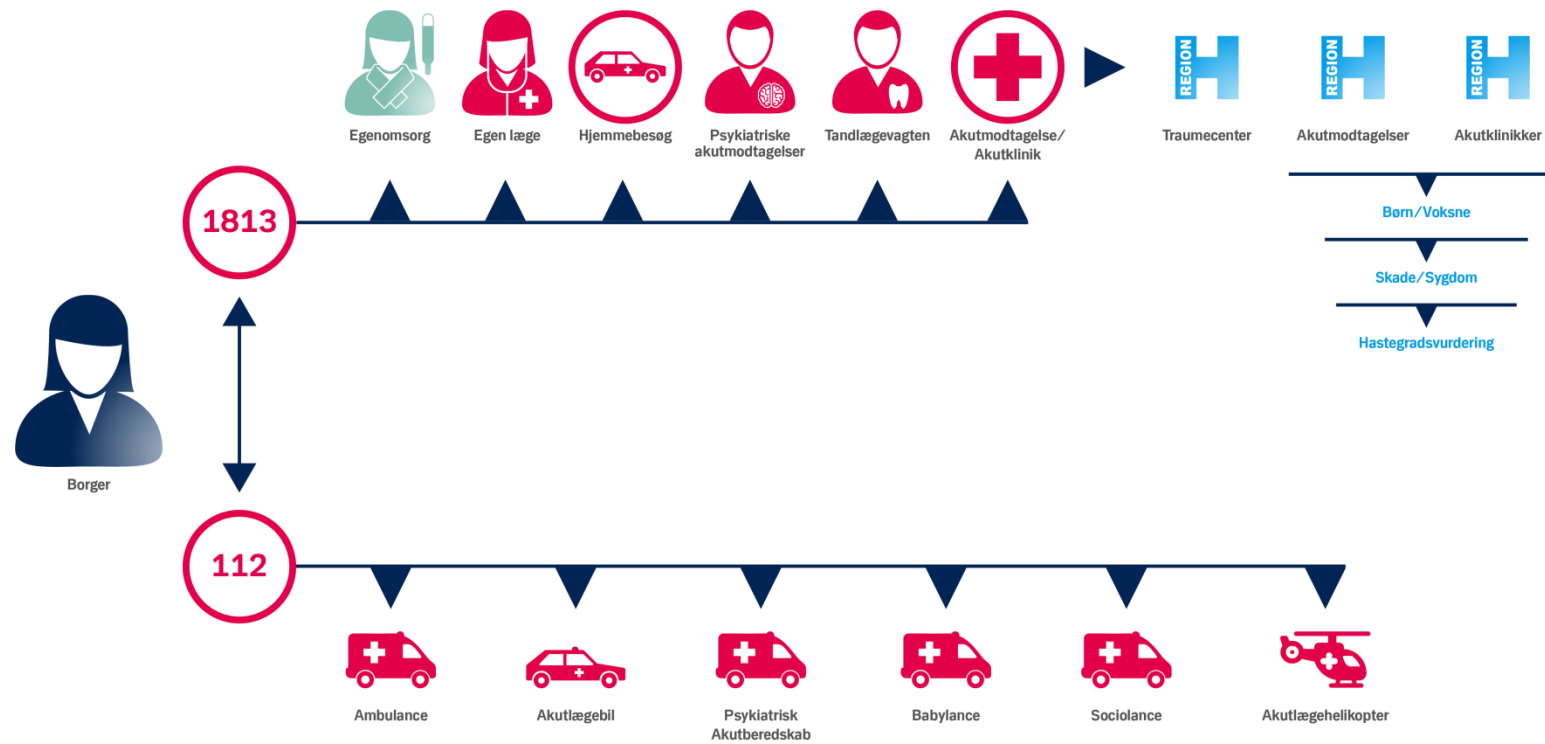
Egenomsorg

Egen læge

Hjemmebesøg

Psykiatriske akutmodtagelser

Tandlægevagten

Akutmodtagelse/ Akutklinik

REGION H

Traumecenter

REGION H

Akutmodtagelser

REGION H

Akutklinikker

Børn/Voksne

Skade/Sygdom

Hastegradsvurdering

1813

Borger

112

Ambulance

Akutlægebil

Psykiatrisk Akutberedskab

Babylance

Sociolance

Akutlægehelikopter